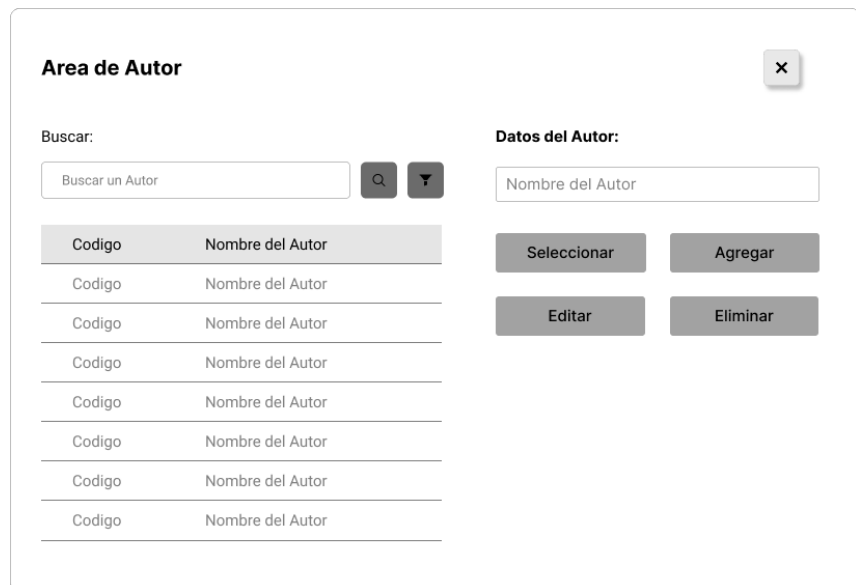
Area de Autor

×

Buscar:

Buscar un Autor

| Codigo | Nombre del Autor |
|---|---|
| Codigo | Nombre del Autor |
| Codigo | Nombre del Autor |
| Codigo | Nombre del Autor |
| Codigo | Nombre del Autor |
| Codigo | Nombre del Autor |
| Codigo | Nombre del Autor |
| Codigo | Nombre del Autor |

Datos del Autor:

Nombre del Autor

Seleccionar

Agregar

Editar

Eliminar